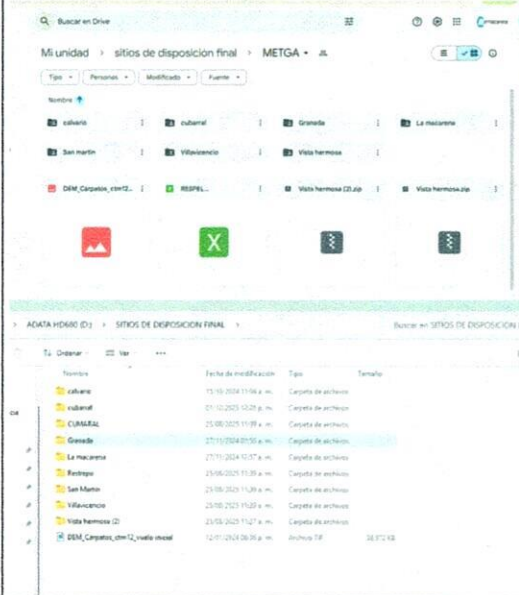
Buscar en Drive

Mi unidad › sitios de disposicion final › METGA ▾

Tipo ▾ Personas ▾ Modificado ▾ Fuente ▾

Nombre ↑

calvario
cubarral
Granada
La macarena
San martin
Villavicencio
Vista hermosa

DEM_Carpatos_ctm12...
REPEL...
Vista hermosa (2).zip
Vista hermosa.zip

› ADATA HD680 (D:) › SITIOS DE DISPOSICION FINAL ›

Buscar en SITIOS DE DISPOSICION

Ordenar ▾ Ver ▾ ...

| Nombre | Fecha de modificación | Tipo | Tamaño |
|---|---|---|---|
| calvario | 15/10/2024 11:04 a. m. | Carpeta de archivos | |
| cubarral | 01/12/2025 12:28 p. m. | Carpeta de archivos | |
| CUMARAL | 23/08/2025 11:39 a. m. | Carpeta de archivos | |
| Granada | 27/11/2024 01:50 a. m. | Carpeta de archivos | |
| La macarena | 27/11/2024 12:57 a. m. | Carpeta de archivos | |
| Restrepo | 23/08/2025 11:39 a. m. | Carpeta de archivos | |
| San Martin | 23/08/2025 11:20 a. m. | Carpeta de archivos | |
| Villavicencio | 23/08/2025 11:20 a. m. | Carpeta de archivos | |
| Vista hermosa (2) | 23/08/2025 11:27 a. m. | Carpeta de archivos | |
| DEM_Carpatos_ctm12_vuelo inicial | 12/01/2024 06:35 p. m. | Archivo TIF | 38.972 KB |